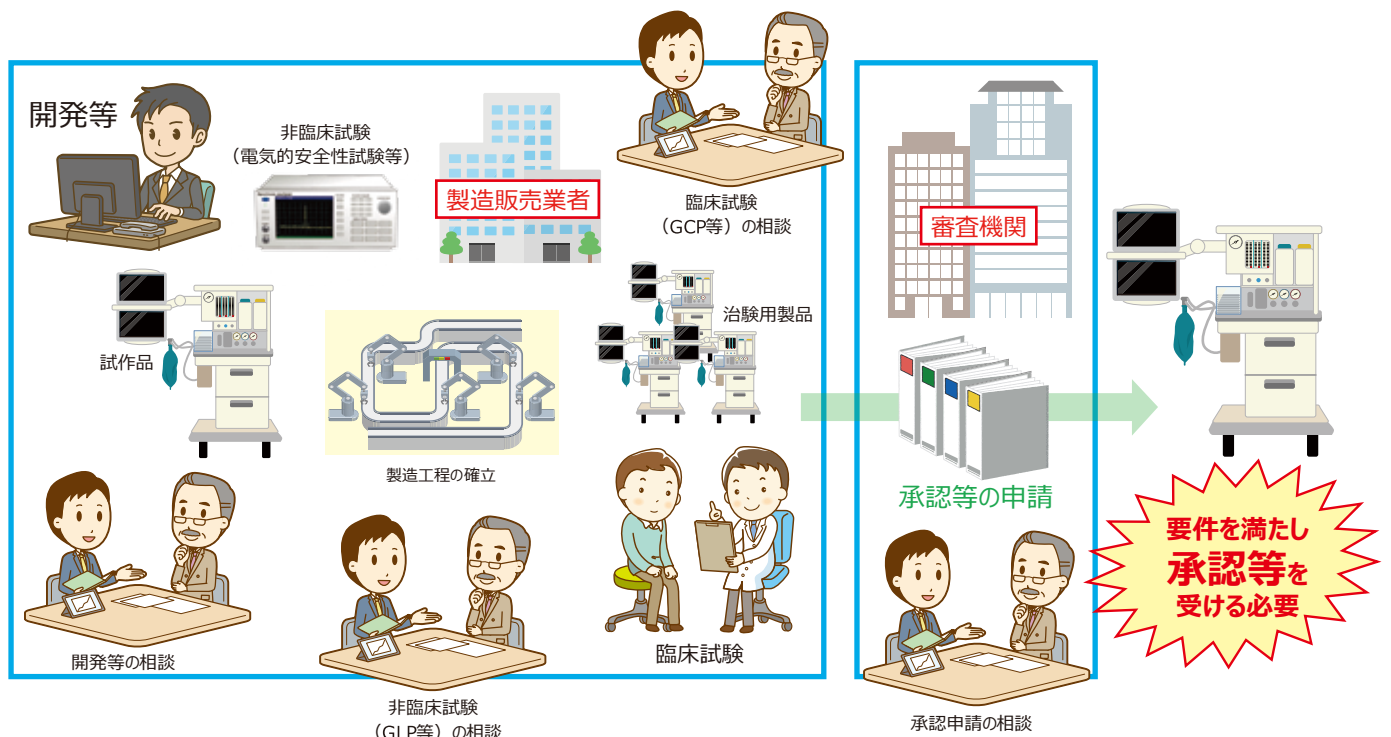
開発等

非臨床試験
（電気的安全性試験等）

製造販売業者

臨床試験
（GCP等）の相談

試作品

治験用製品

製造工程の確立

開発等の相談

非臨床試験
（GLP等）の相談

臨床試験

審査機関

承認等の申請

承認申請の相談

要件を満たし
承認等を
受ける必要